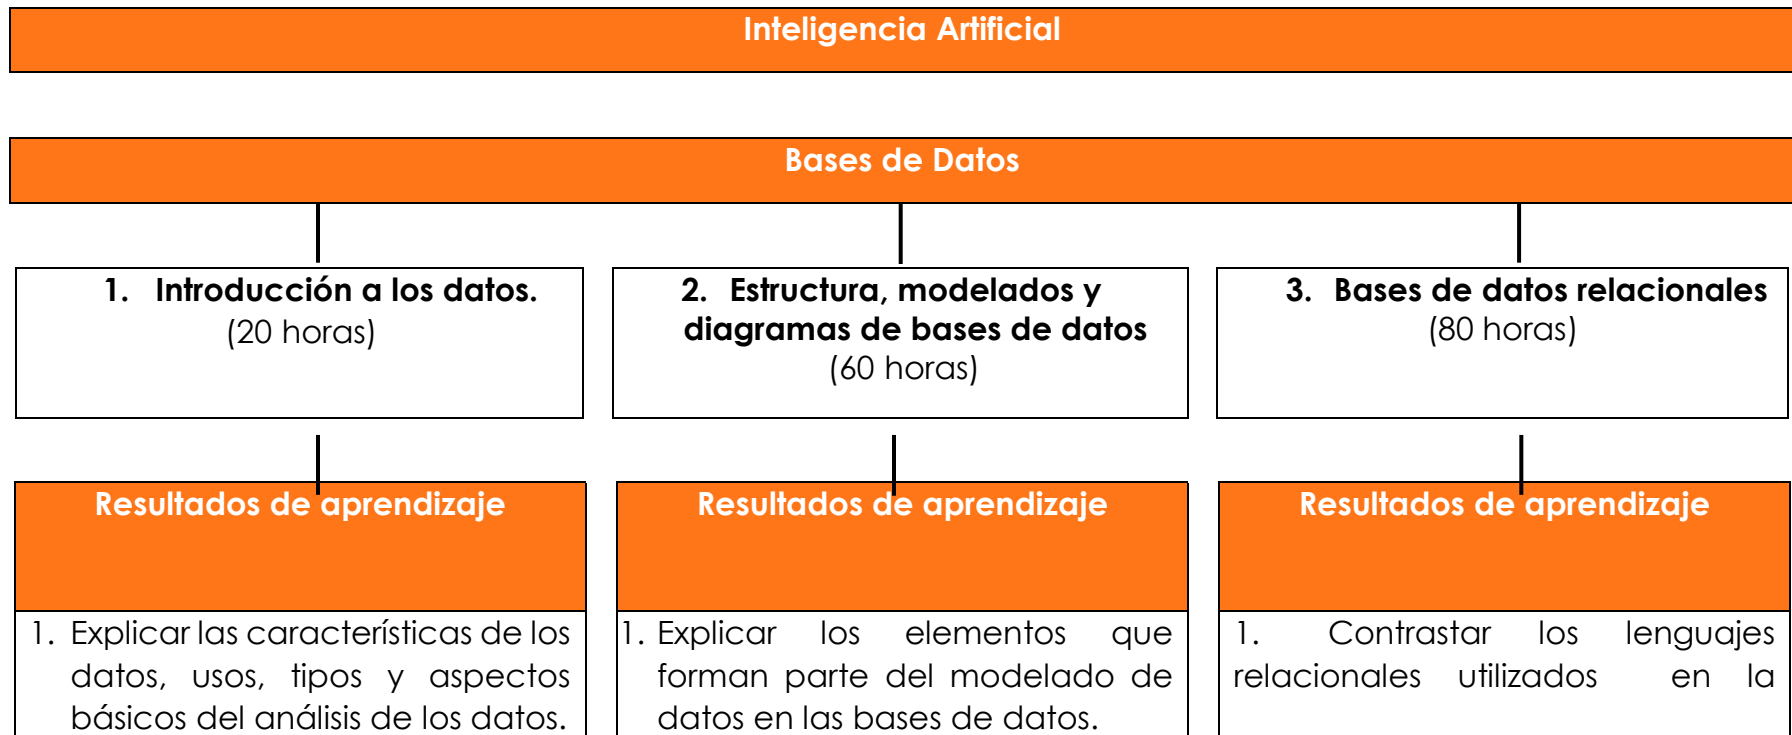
Inteligencia Artificial

Bases de Datos

1. Introducción a los datos.
(20 horas)

2. Estructura, modelados y diagramas de bases de datos
(60 horas)

3. Bases de datos relacionales
(80 horas)

Resultados de aprendizaje

1. Explicar las características de los datos, usos, tipos y aspectos básicos del análisis de los datos.

Resultados de aprendizaje

1. Explicar los elementos que forman parte del modelado de datos en las bases de datos.

Resultados de aprendizaje

1. Contrastar los lenguajes relacionales utilizados en la